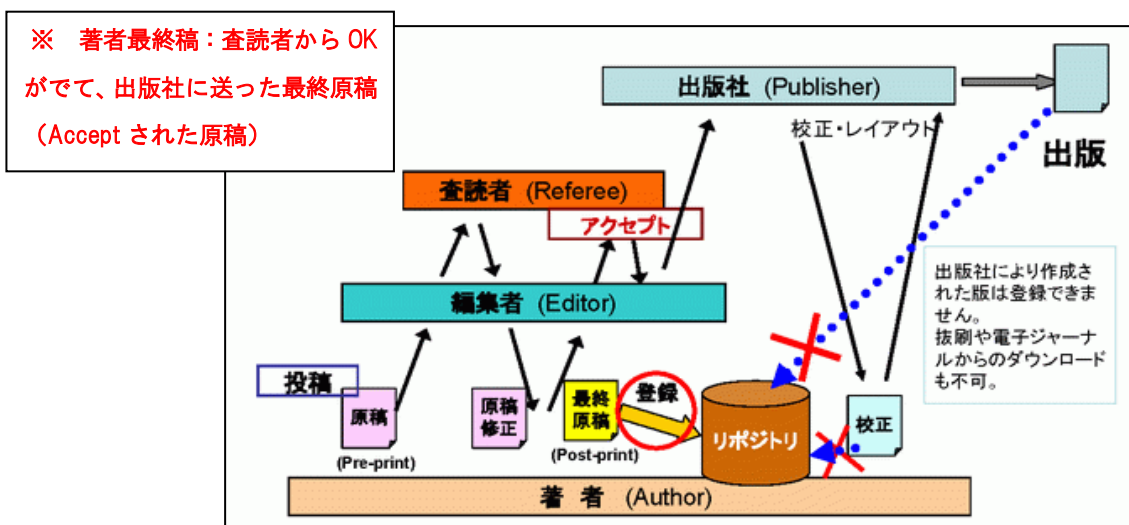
※　著者最終稿：査読者からOKがでて、出版社に送った最終原稿（Acceptされた原稿）

出版社 (Publisher)

校正・レイアウト

出版

査読者 (Referee)

アクセプト

編集者 (Editor)

出版社により作成された版は登録できません。
抜刷や電子ジャーナルからのダウンロードも不可。

投稿

原稿

(Pre-print)

原稿修正

最終原稿

(Post-print)

登録

リポジトリ

校正

著 者 (Author)